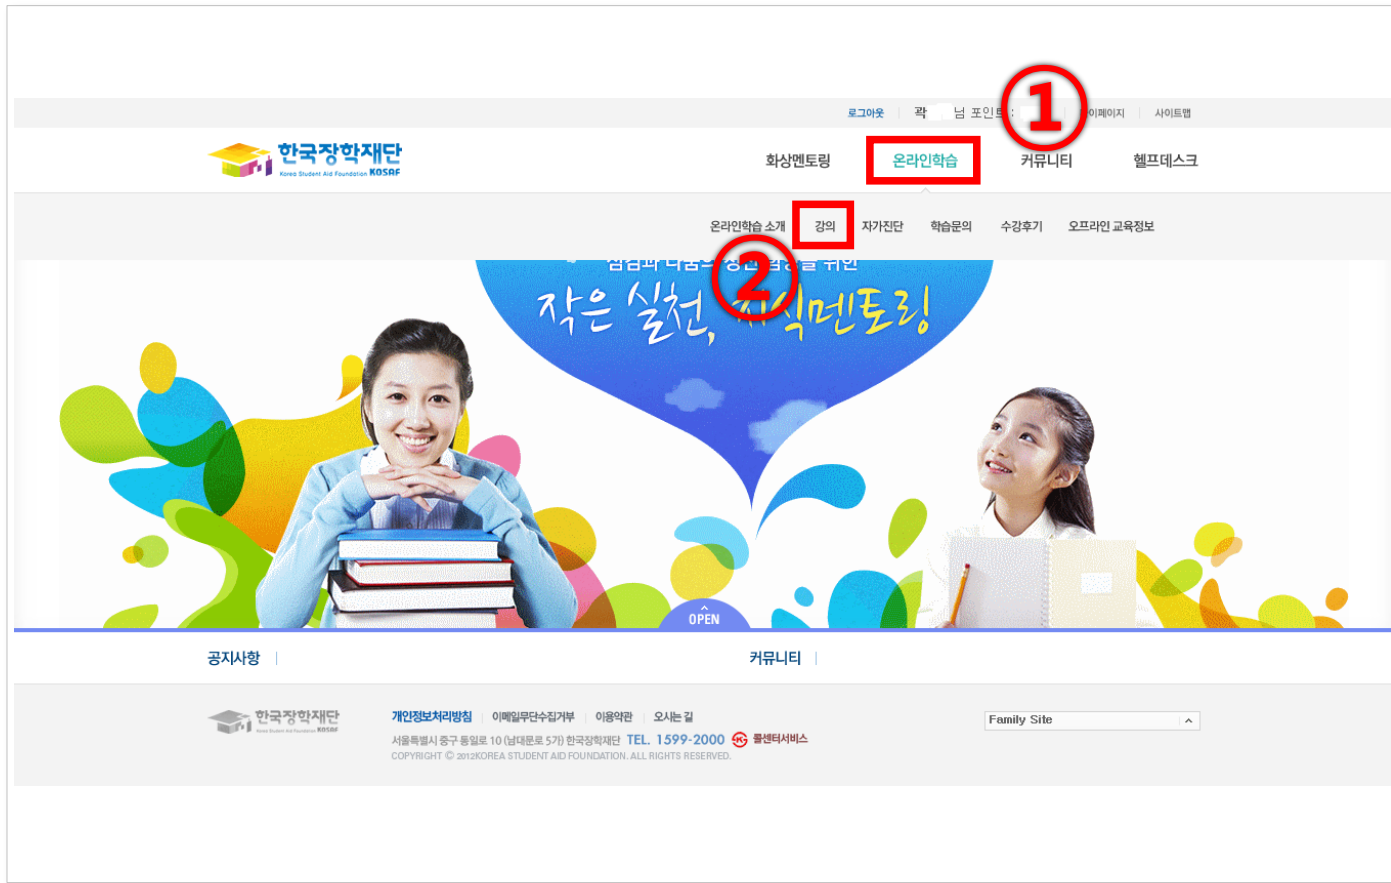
로그아웃 | 곽 님 포인트 : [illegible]이페이지 | 사이트맵

①

한국장학재단 Korea Student Aid Foundation KOSAF

화상멘토링 온라인학습 커뮤니티 헬프데스크

온라인학습 소개 강의 자가진단 학습문의 수강후기 오프라인 교육정보

②

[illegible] 위한

작은 실천, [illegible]식멘토링

OPEN

공지사항 | 커뮤니티 |

한국장학재단 Korea Student Aid Foundation KOSAF

개인정보처리방침 | 이메일무단수집거부 | 이용약관 | 오시는 길

서울특별시 중구 통일로 10 (남대문로 5가) 한국장학재단 TEL. 1599-2000 콜센터서비스

COPYRIGHT © 2012KOREA STUDENT AID FOUNDATION. ALL RIGHTS RESERVED.

Family Site